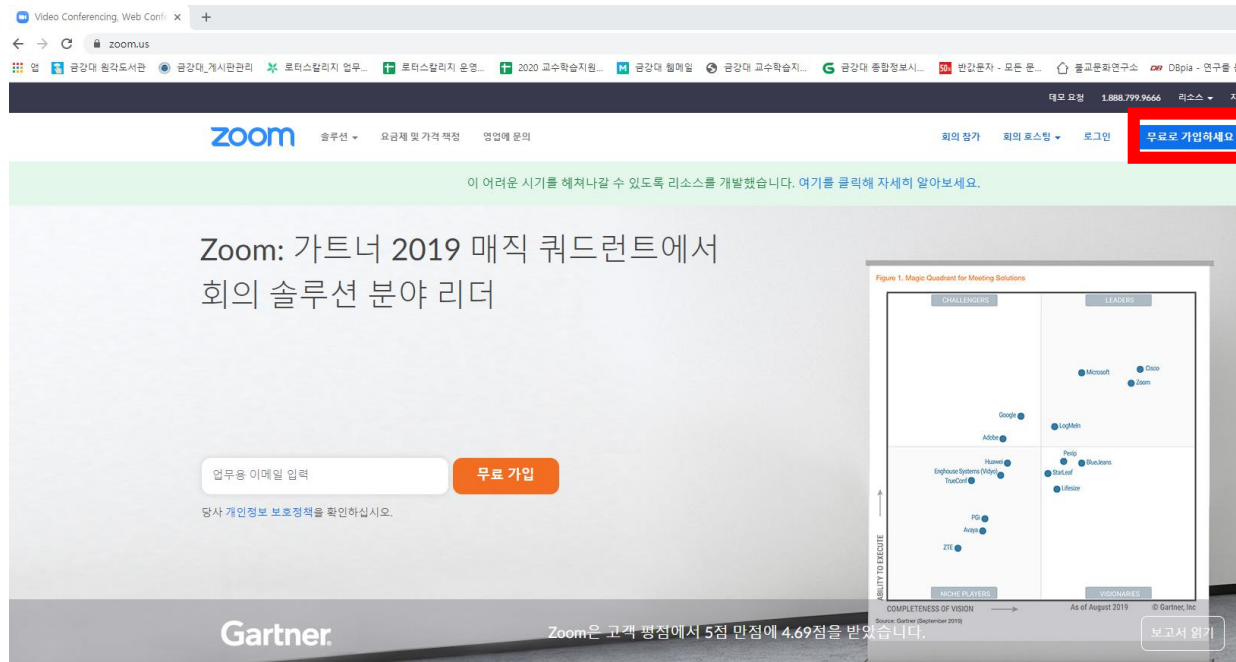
Video Conferencing, Web Conf ×

zoom.us

앱 금강대 원각도서관 금강대_게시판관리 로터스칼리지 업무... 로터스칼리지 운영... 2020 교수학습지원... 금강대 웹메일 금강대 교수학습지... 금강대 종합정보시... 반갑문자 - 모든 문... 불교문화연구소 DBpia - 연구를

데모 요청 1.888.799.9666 리소스

zoom 솔루션 요금제 및 가격 책정 영업에 문의 회의 참가 회의 호스팅 로그인 무료로 가입하세요

이 어려운 시기를 헤쳐나갈 수 있도록 리소스를 개발했습니다. 여기를 클릭해 자세히 알아보세요.

Zoom: 가트너 2019 매직 쿼드런트에서 회의 솔루션 분야 리더

업무용 이메일 입력 무료 가입

당사 개인정보 보호정책을 확인하십시오.

Figure 1. Magic Quadrant for Meeting Solutions

CHALLENGERS LEADERS

Microsoft Cisco Zoom Google LogMeIn Adobe Huawei Pexip BlueJeans Enghouse Systems (Vidyo) StarLeaf TrueConf Lifesize PGi Avaya ZTE

NICHE PLAYERS VISIONARIES

ABILITY TO EXECUTE

COMPLETENESS OF VISION As of August 2019 © Gartner, Inc

Source: Gartner (September 2019)

Gartner

Zoom은 고객 평점에서 5점 만점에 4.69점을 받았습니다.

보고서 읽기